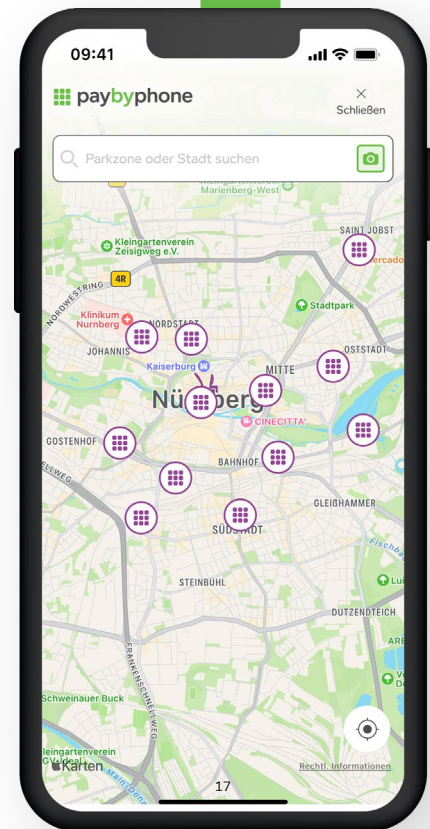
09:41

paybyphone

×
Schließen

Parkzone oder Stadt suchen

Marienberg-West

SAINT JOBST

Kleingartenverein Zeisigweg e.V.

4R

NORDWESTRING

Klinikum Nürnberg

NORDSTADT

JOHANNIS

Stadtpark

OSTSTADT

Kaiserburg

MITTE

Nürnberg

CINECITTA'

GOSTENHOF

BAHNHOF

GLEISHAMMER

SÜDSTADT

STEINBÜHL

DUTZENDTEICH

FRANKENSCHNELLWEG

Schweinauer Buck

Kleingartenverein

Rechtl. Informationen

17